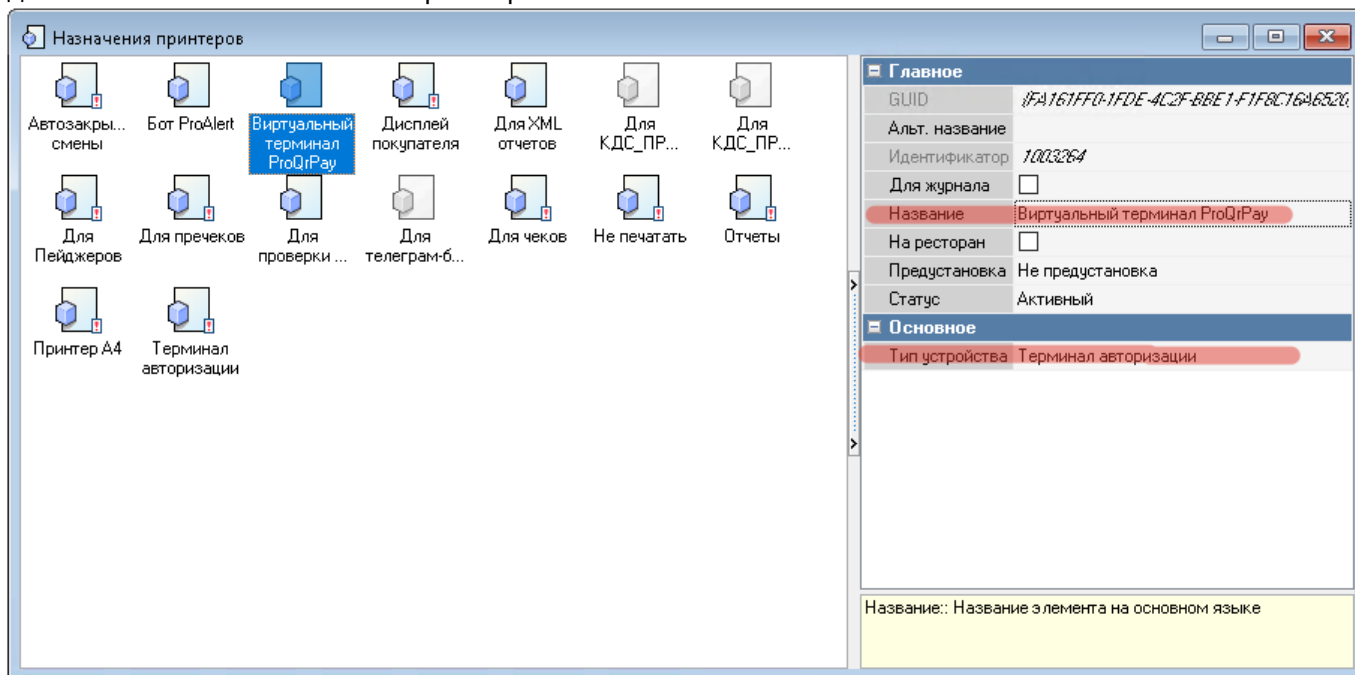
Назначения принтеров

Автозакры... смены
Бот ProAlert
Виртуальный терминал ProQrPay
Дисплей покупателя
Для XML отчетов
Для КДС_ПР...
Для КДС_ПР...
Для Пейджеров
Для пречеков
Для проверки ...
Для телеграм-б...
Для чеков
Не печатать
Отчеты
Принтер А4
Терминал авторизации

| | |
|---|---|
| **Главное** | |
| GUID | {FA161FF0-1FDE-4C2F-BBE1-F1F8C16A6520 |
| Альт. название | |
| Идентификатор | 1003264 |
| Для журнала | ☐ |
| Название | Виртуальный терминал ProQrPay |
| На ресторан | ☐ |
| Предустановка | Не предустановка |
| Статус | Активный |
| **Основное** | |
| Тип устройства | Терминал авторизации |

Название:: Название элемента на основном языке